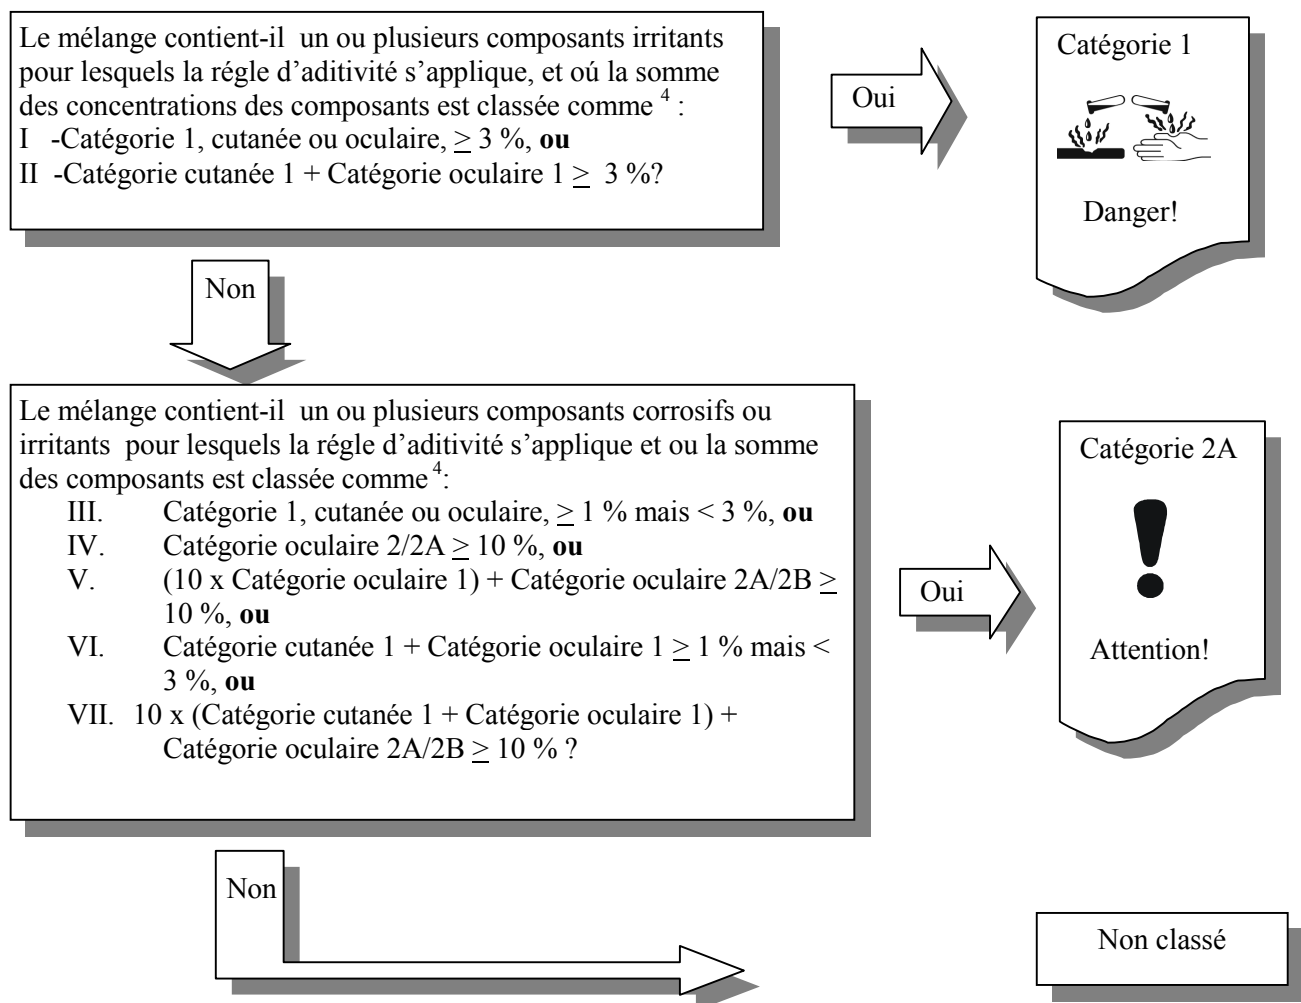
Le mélange contient-il un ou plusieurs composants irritants pour lesquels la régle d'aditivité s'applique, et oú la somme des concentrations des composants est classée comme $^4$ :
I -Catégorie 1, cutanée ou oculaire, $\geq$ 3 %, **ou**
II -Catégorie cutanée 1 + Catégorie oculaire 1 $\geq$ 3 %?

Oui

Catégorie 1

Danger!

Non

Le mélange contient-il un ou plusieurs composants corrosifs ou irritants pour lesquels la régle d'aditivité s'applique et ou la somme des composants est classée comme $^4$:
III. Catégorie 1, cutanée ou oculaire, $\geq$ 1 % mais < 3 %, **ou**
IV. Catégorie oculaire 2/2A $\geq$ 10 %, **ou**
V. (10 x Catégorie oculaire 1) + Catégorie oculaire 2A/2B $\geq$ 10 %, **ou**
VI. Catégorie cutanée 1 + Catégorie oculaire 1 $\geq$ 1 % mais < 3 %, **ou**
VII. 10 x (Catégorie cutanée 1 + Catégorie oculaire 1) + Catégorie oculaire 2A/2B $\geq$ 10 % ?

Oui

Catégorie 2A

Attention!

Non

Non classé